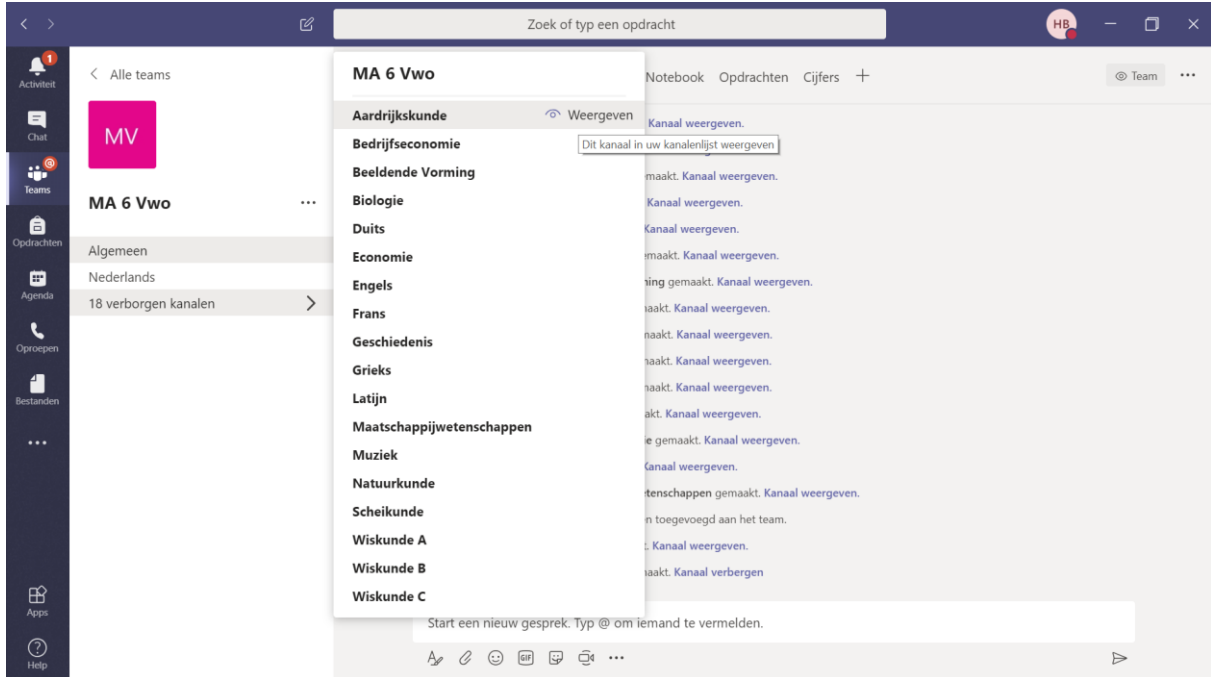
Zoek of typ een opdracht

HB

1
Activiteit

Chat

Teams

Opdrachten

Agenda

Oproepen

Bestanden

...

Apps

Help

< Alle teams

MV

MA 6 Vwo ...

Algemeen
Nederlands
18 verborgen kanalen >

MA 6 Vwo

Aardrijkskunde Weergeven
Bedrijfseconomie
Beeldende Vorming
Biologie
Duits
Economie
Engels
Frans
Geschiedenis
Grieks
Latijn
Maatschappijwetenschappen
Muziek
Natuurkunde
Scheikunde
Wiskunde A
Wiskunde B
Wiskunde C

Dit kanaal in uw kanalenlijst weergeven

Notebook Opdrachten Cijfers +

Team ...

Kanaal weergeven.
emaakt. Kanaal weergeven.
Kanaal weergeven.
Kanaal weergeven.
emaakt. Kanaal weergeven.
ning gemaakt. Kanaal weergeven.
aakt. Kanaal weergeven.
naakt. Kanaal weergeven.
naakt. Kanaal weergeven.
naakt. Kanaal weergeven.
akt. Kanaal weergeven.
e gemaakt. Kanaal weergeven.
Kanaal weergeven.
tenschappen gemaakt. Kanaal weergeven.
n toegevoegd aan het team.
: Kanaal weergeven.
naakt. Kanaal verbergen

Start een nieuw gesprek. Typ @ om iemand te vermelden.

...